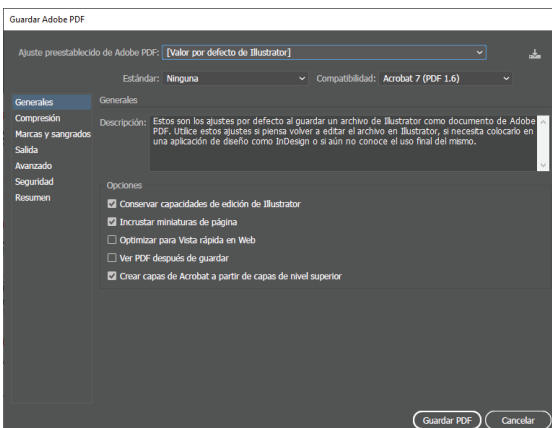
Guardar Adobe PDF

Ajuste preestablecido de Adobe PDF: [Valor por defecto de Illustrator]

Estándar: Ninguna

Compatibilidad: Acrobat 7 (PDF 1.6)

Generales
Compresión
Marcas y sangrados
Salida
Avanzado
Seguridad
Resumen

Generales

Descripción: Estos son los ajustes por defecto al guardar un archivo de Illustrator como documento de Adobe PDF. Utilice estos ajustes si piensa volver a editar el archivo en Illustrator, si necesita colocarlo en una aplicación de diseño como InDesign o si aún no conoce el uso final del mismo.

Opciones

Conservar capacidades de edición de Illustrator

Incrustar miniaturas de página

Optimizar para Vista rápida en Web

Ver PDF después de guardar

Crear capas de Acrobat a partir de capas de nivel superior

Guardar PDF

Cancelar